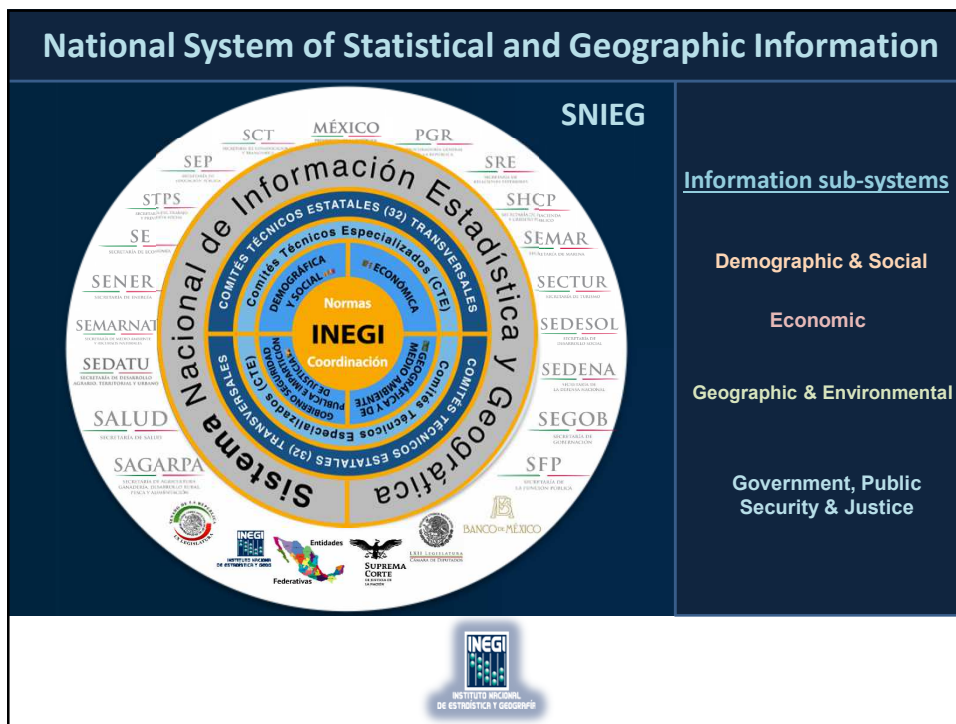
National System of Statistical and Geographic Information

SNIEG

Sistema Nacional de Información Estadística y Geográfica

COMITÉS TÉCNICOS ESTATALES (32) TRANSVERSALES

Comités Técnicos Especializados (CTE)

DEMOGRÁFICA Y SOCIAL

ECONÓMICA

GEOGRÁFICA Y DE MEDIO AMBIENTE

GOBIERNO, SEGURIDAD PÚBLICA E IMPARTICIÓN DE JUSTICIA

Normas

INEGI

Coordinación

SCT
MÉXICO
PGR
SEP
SRE
STPS
SHCP
SE
SEMAR
SENER
SECTUR
SEMARNAT
SEDESOL
SEDATU
SEDENA
SALUD
SEGOB
SAGARPA
SFP

INEGI
Entidades Federativas
SUPREMA CORTE
BANCO DE MÉXICO

Information sub-systems

Demographic & Social

Economic

Geographic & Environmental

Government, Public Security & Justice

INEGI
INSTITUTO NACIONAL DE ESTADÍSTICA Y GEOGRAFÍA